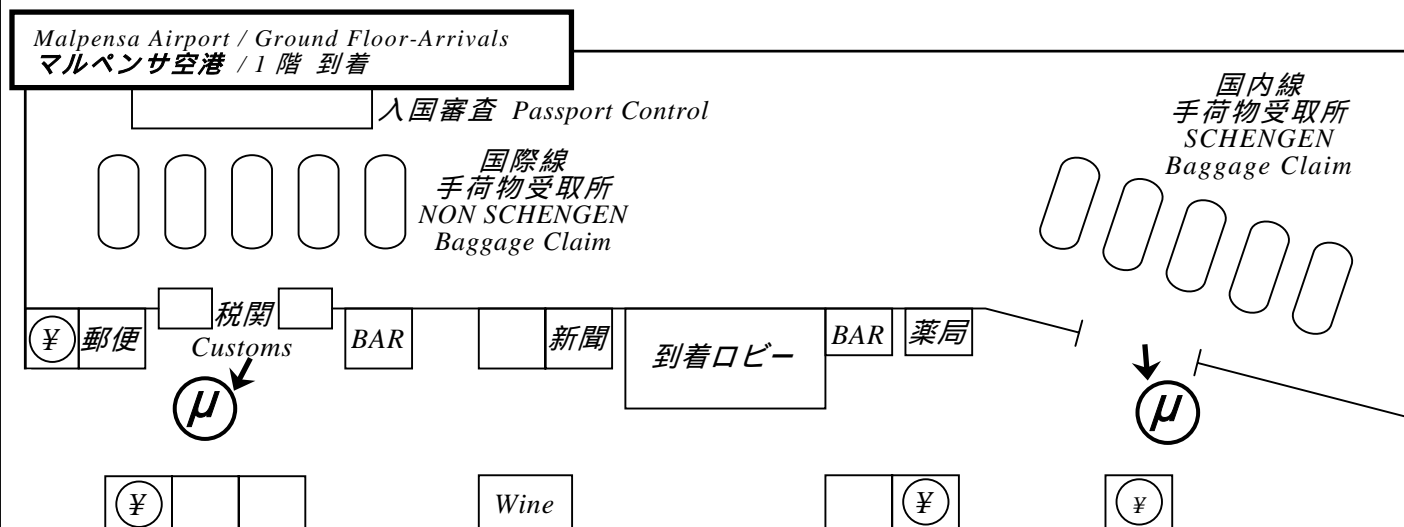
Malpensa Airport / Ground Floor-Arrivals
マルペンサ空港 / 1 階 到着

入国審査 Passport Control

国際線
手荷物受取所
NON SCHENGEN
Baggage Claim

国内線
手荷物受取所
SCHENGEN
Baggage Claim

¥ 郵便

税関
Customs

BAR

新聞

到着ロビー

BAR

薬局

μ

μ

¥

Wine

¥

¥